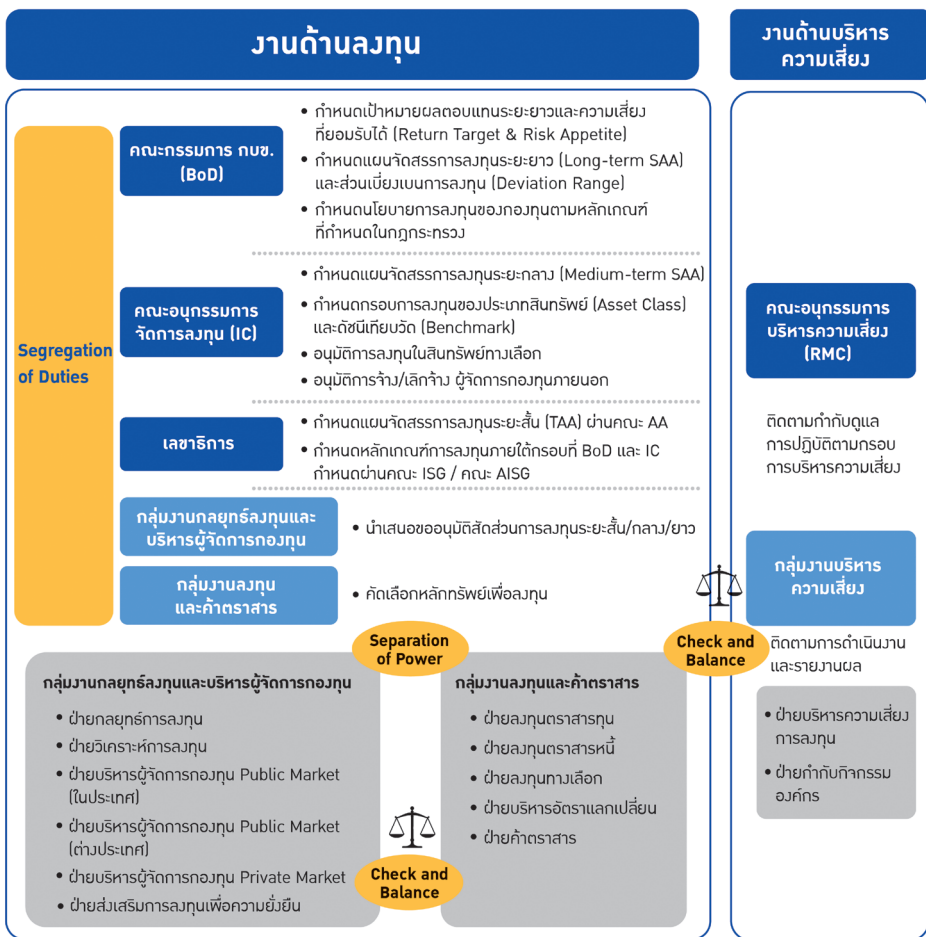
งานด้านลงทุน

งานด้านบริหารความเสี่ยง

Segregation of Duties

คณะกรรมการ กบข. (BoD)

• กำหนดเป้าหมายผลตอบแทนระยะยาวและความเสี่ยงที่ยอมรับได้ (Return Target & Risk Appetite)
• กำหนดแผนจัดสรรการลงทุนระยะยาว (Long-term SAA) และส่วนเบี่ยงเบนการลงทุน (Deviation Range)
• กำหนดนโยบายการลงทุนของกองทุนตามหลักเกณฑ์ที่กำหนดในกฎกระทรวง

คณะอนุกรรมการจัดการลงทุน (IC)

• กำหนดแผนจัดสรรการลงทุนระยะกลาง (Medium-term SAA)
• กำหนดกรอบการลงทุนของประเภทสินทรัพย์ (Asset Class) และดัชนีเทียบวัด (Benchmark)
• อนุมัติการลงทุนในสินทรัพย์ทางเลือก
• อนุมัติการจ้าง/เลิกจ้าง ผู้จัดการกองทุนภายนอก

เลขาธิการ

• กำหนดแผนจัดสรรการลงทุนระยะสั้น (TAA) ผ่านคณะ AA
• กำหนดหลักเกณฑ์การลงทุนภายใต้กรอบที่ BoD และ IC กำหนดผ่านคณะ ISG / คณะ AISG

กลุ่มงานกลยุทธ์ลงทุนและบริหารผู้จัดการกองทุน

• นำเสนอขออนุมัติสัดส่วนการลงทุนระยะสั้น/กลาง/ยาว

กลุ่มงานลงทุนและค้าตราสาร

• คัดเลือกหลักทรัพย์เพื่อลงทุน

คณะอนุกรรมการบริหารความเสี่ยง (RMC)

ติดตามกำกับดูแลการปฏิบัติตามกรอบการบริหารความเสี่ยง

กลุ่มงานบริหารความเสี่ยง

Separation of Power

Check and Balance

ติดตามการดำเนินงานและรายงานผล

กลุ่มงานกลยุทธ์ลงทุนและบริหารผู้จัดการกองทุน

• ฝ่ายกลยุทธ์การลงทุน
• ฝ่ายวิเคราะห์การลงทุน
• ฝ่ายบริหารผู้จัดการกองทุน Public Market (ในประเทศ)
• ฝ่ายบริหารผู้จัดการกองทุน Public Market (ต่างประเทศ)
• ฝ่ายบริหารผู้จัดการกองทุน Private Market
• ฝ่ายส่งเสริมการลงทุนเพื่อความยั่งยืน

Check and Balance

กลุ่มงานลงทุนและค้าตราสาร

• ฝ่ายลงทุนตราสารทุน
• ฝ่ายลงทุนตราสารหนี้
• ฝ่ายลงทุนทางเลือก
• ฝ่ายบริหารอัตราแลกเปลี่ยน
• ฝ่ายค้าตราสาร

• ฝ่ายบริหารความเสี่ยงการลงทุน
• ฝ่ายกำกับกิจกรรมองค์กร